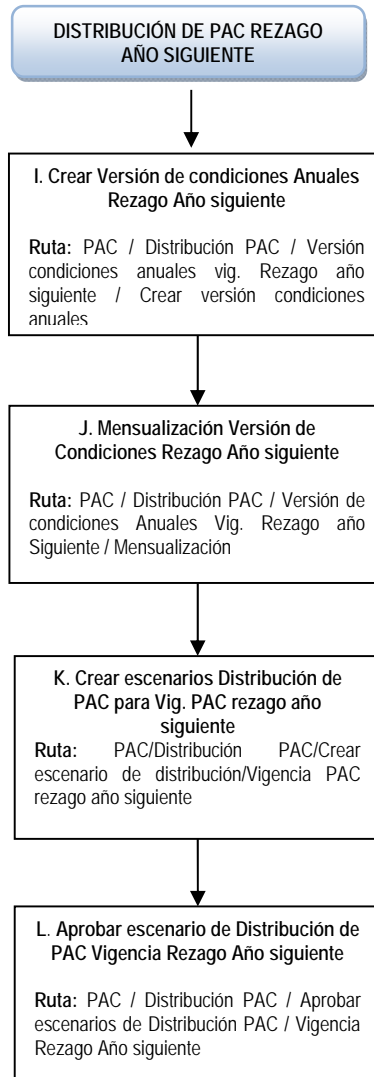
DISTRIBUCIÓN DE PAC REZAGO AÑO SIGUIENTE

I. Crear Versión de condiciones Anuales Rezago Año siguiente

Ruta: PAC / Distribución PAC / Versión condiciones anuales vig. Rezago año siguiente / Crear versión condiciones anuales

J. Mensualización Versión de Condiciones Rezago Año siguiente

Ruta: PAC / Distribución PAC / Versión de condiciones Anuales Vig. Rezago año Siguiente / Mensualización

K. Crear escenarios Distribución de PAC para Vig. PAC rezago año siguiente

Ruta: PAC/Distribución PAC/Crear escenario de distribución/Vigencia PAC rezago año siguiente

L. Aprobar escenario de Distribución de PAC Vigencia Rezago Año siguiente

Ruta: PAC / Distribución PAC / Aprobar escenarios de Distribución PAC / Vigencia Rezago Año siguiente